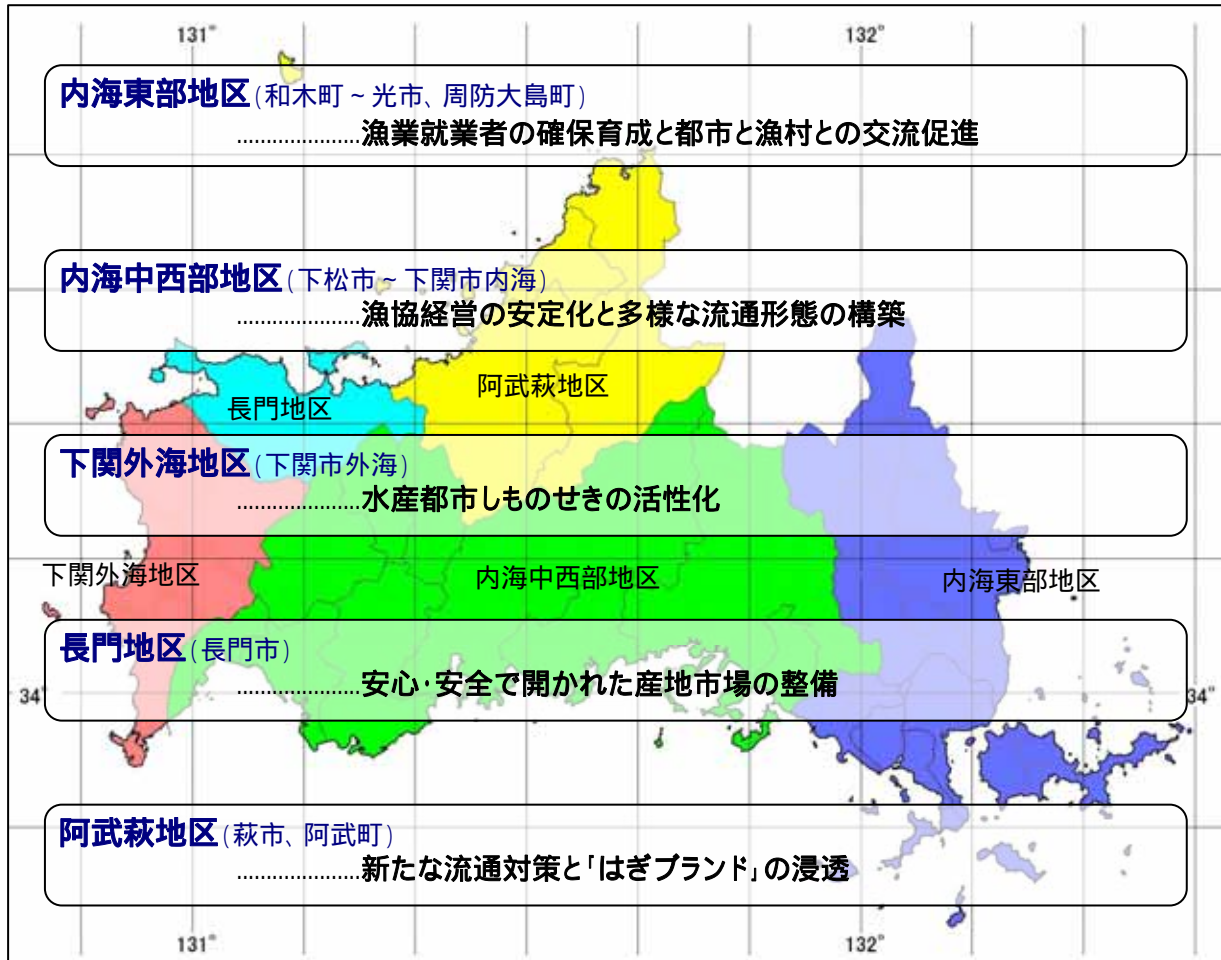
131°

132°

内海東部地区(和木町～光市、周防大島町)
.....................漁業就業者の確保育成と都市と漁村との交流促進

内海中西部地区(下松市～下関市内海)
.....................漁協経営の安定化と多様な流通形態の構築

阿武萩地区

長門地区

下関外海地区(下関市外海)
.....................水産都市しものせきの活性化

下関外海地区

内海中西部地区

内海東部地区

長門地区(長門市)
.....................安心･安全で開かれた産地市場の整備

34°

34°

阿武萩地区(萩市、阿武町)
.....................新たな流通対策と「はぎブランド」の浸透

131°

132°